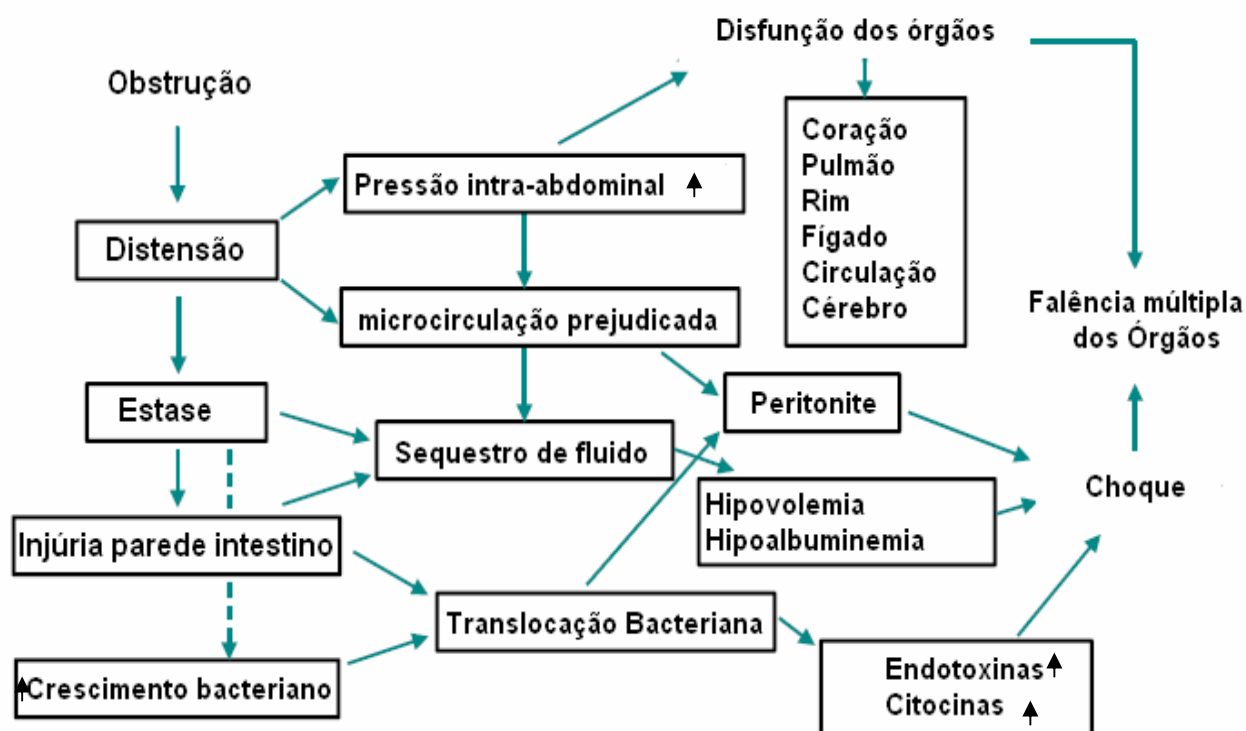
Obstrução

Distensão

Estase

Injúria parede intestino

↑Crescimento bacteriano

Pressão intra-abdominal ↑

microcirculação prejudicada

Sequestro de fluido

Translocação Bacteriana

Disfunção dos órgãos

Coração
Pulmão
Rim
Fígado
Circulação
Cérebro

Peritonite

Hipovolemia
Hipoalbuminemia

Endotoxinas ↑
Citocinas ↑

Falência múltipla dos Órgãos

Choque